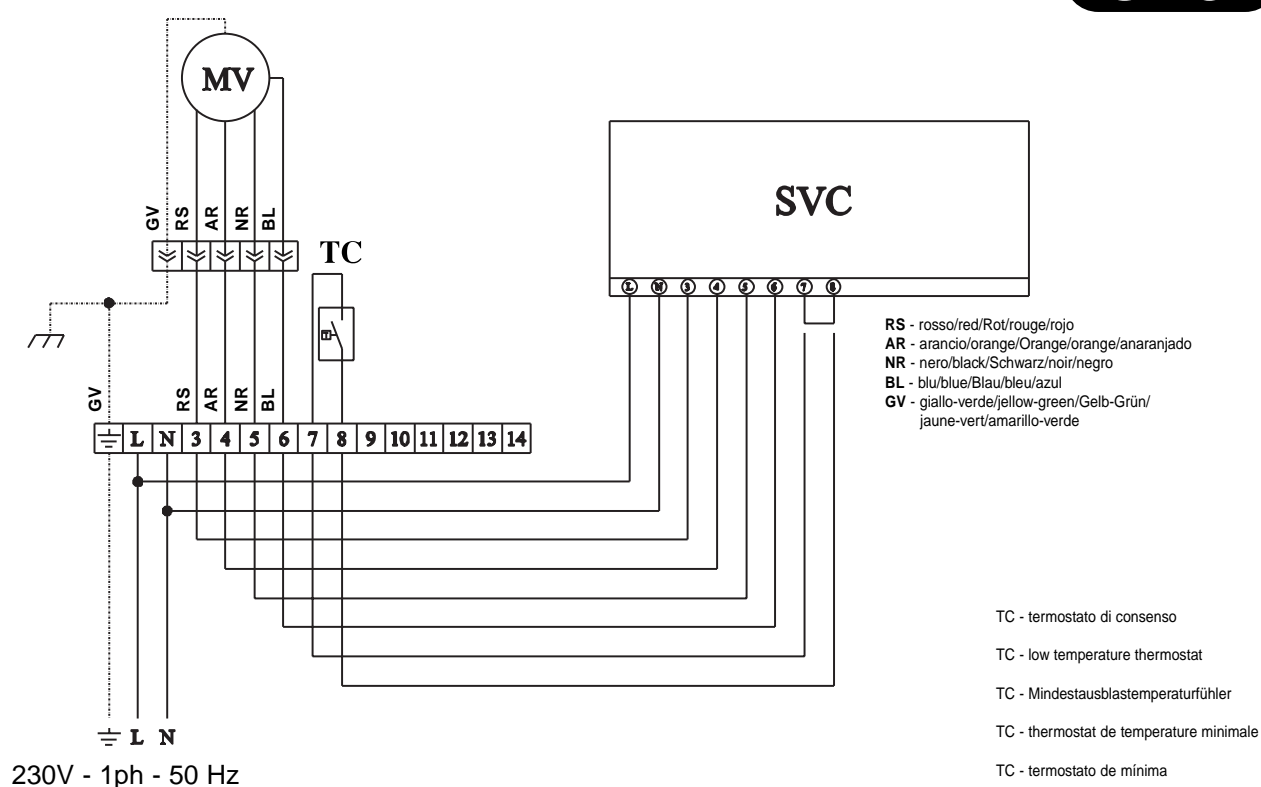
MV

GV RS AR NR BL

TC

SVC

L N 3 4 5 6 7 8

RS - rosso/red/Rot/rouge/rojo
AR - arancio/orange/Orange/orange/anaranjado
NR - nero/black/Schwarz/noir/negro
BL - blu/blue/Blau/bleu/azul
GV - giallo-verde/jellow-green/Gelb-Grün/ jaune-vert/amarillo-verde

GV RS AR NR BL

L N 3 4 5 6 7 8 9 10 11 12 13 14

TC - termostato di consenso

TC - low temperature thermostat

TC - Mindestausblastemperaturfühler

TC - thermostat de temperature minimale

TC - termostato de mínima

L N

230V - 1ph - 50 Hz